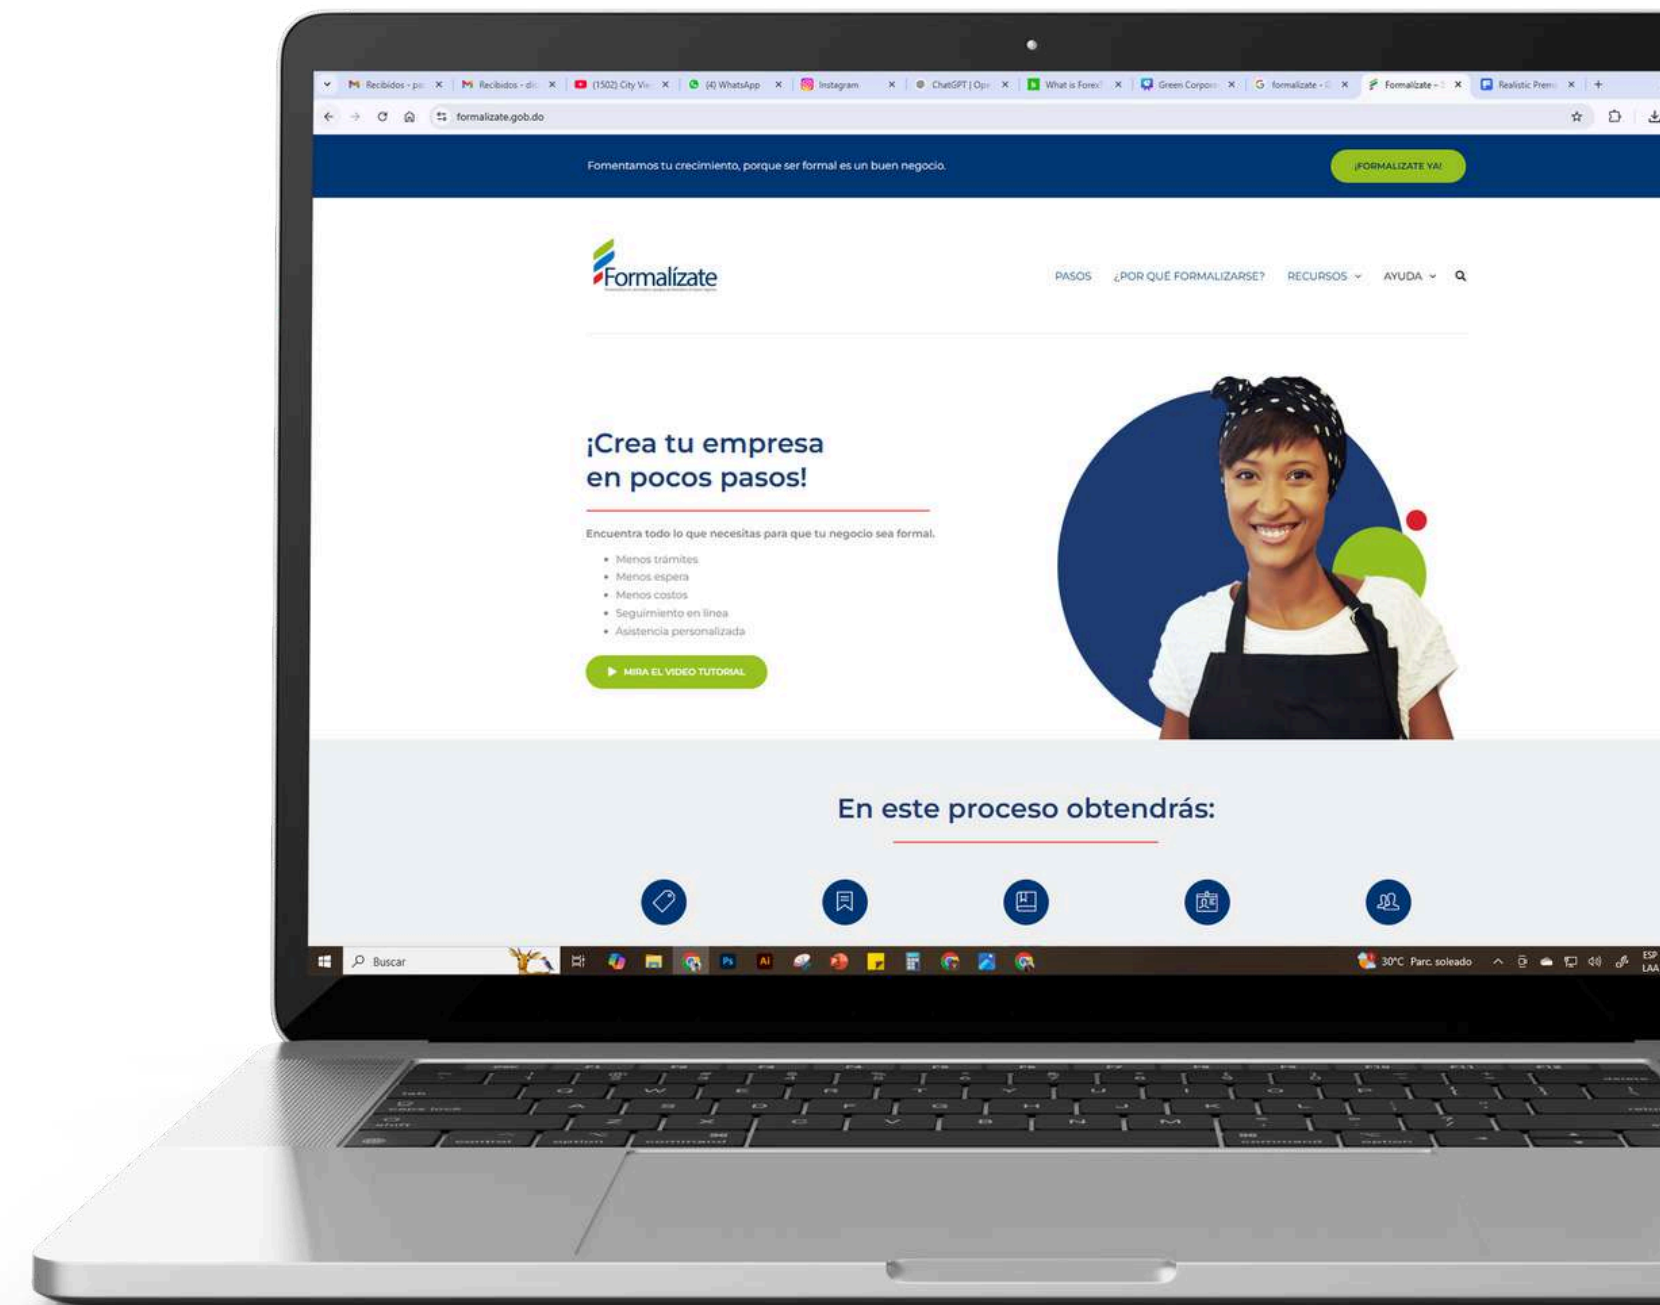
Recibidos - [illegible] × Recibidos - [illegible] × (1502) City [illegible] × (4) WhatsApp × Instagram × ChatGPT | Op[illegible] × What is Forex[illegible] × Green Corpor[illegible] × formalizate - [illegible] × Formalízate - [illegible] × Realistic Prem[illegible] × +

formalizate.gob.do

Fomentamos tu crecimiento, porque ser formal es un buen negocio.

¡FORMALIZATE YA!

Formalízate

PASOS ¿POR QUÉ FORMALIZARSE? RECURSOS AYUDA

¡Crea tu empresa en pocos pasos!

Encuentra todo lo que necesitas para que tu negocio sea formal.

- Menos trámites
- Menos espera
- Menos costos
- Seguimiento en línea
- Asistencia personalizada

MIRA EL VIDEO TUTORIAL

En este proceso obtendrás:

Buscar

30°C Parc. soleado

ESP LAA